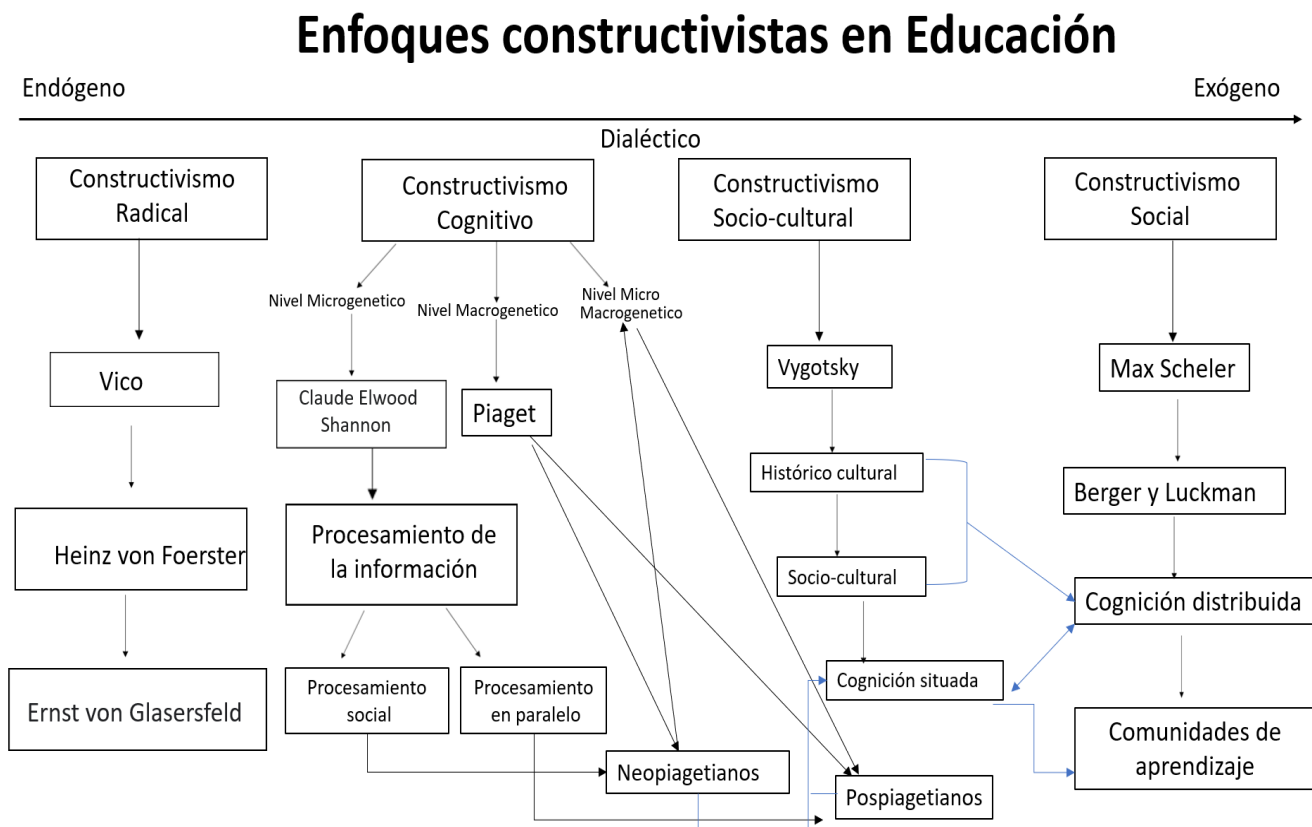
Enfoques constructivistas en Educación

Endógeno

Exógeno

Dialéctico

Constructivismo Radical

Constructivismo Cognitivo

Constructivismo Socio-cultural

Constructivismo Social

Nivel Microgenetico

Nivel Macrogenetico

Nivel Micro Macrogenetico

Vico

Claude Elwood Shannon

Piaget

Vygotsky

Max Scheler

Histórico cultural

Berger y Luckman

Heinz von Foerster

Procesamiento de la información

Socio-cultural

Cognición distribuida

Ernst von Glasersfeld

Procesamiento social

Procesamiento en paralelo

Cognición situada

Comunidades de aprendizaje

Neopiagetianos

Pospiagetianos